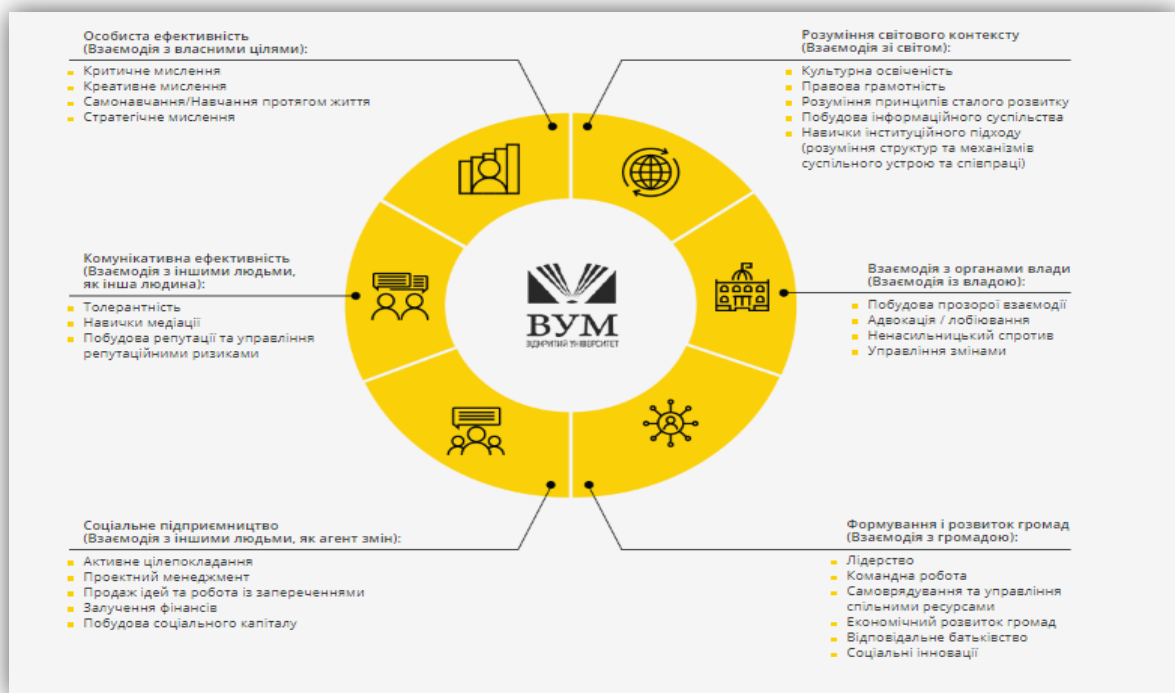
Особиста ефективність
(Взаємодія з власними цілями):

- Критичне мислення
- Креативне мислення
- Самонавчання/Навчання протягом життя
- Стратегічне мислення

Розуміння світового контексту
(Взаємодія зі світом):

- Культурна освіченість
- Правова грамотність
- Розуміння принципів сталого розвитку
- Побудова інформаційного суспільства
- Навички інституційного підходу (розуміння структур та механізмів суспільного устрою та співпраці)

Комунікативна ефективність
(Взаємодія з іншими людьми, як інша людина):

- Толерантність
- Навички медіації
- Побудова репутації та управління репутаційними ризиками

ВУМ
ВІДКРИТИЙ УНІВЕРСИТЕТ

Взаємодія з органами влади
(Взаємодія із владою):

- Побудова прозорої взаємодії
- Адвокація / лобіювання
- Ненасильницький спротив
- Управління змінами

Соціальне підприємництво
(Взаємодія з іншими людьми, як агент змін):

- Активне цілепокладання
- Проектний менеджмент
- Продаж ідей та робота із запереченнями
- Залучення фінансів
- Побудова соціального капіталу

Формування і розвиток громад
(Взаємодія з громадою):

- Лідерство
- Командна робота
- Самоврядування та управління спільними ресурсами
- Економічний розвиток громад
- Відповідальне батьківство
- Соціальні інновації